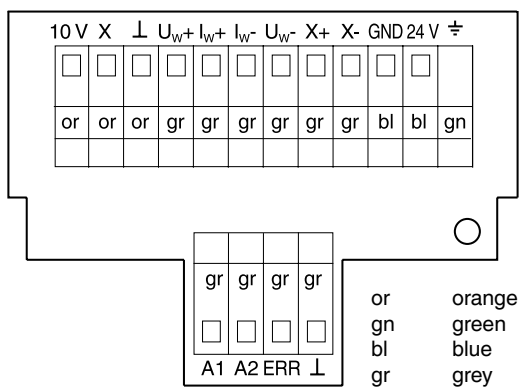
10 V X ⊥ $U_W$+ $I_W$+ $I_W$- $U_W$- X+ X- GND 24 V ⏚

| or | or | or | gr | gr | gr | gr | gr | gr | bl | bl | gn |
|---|---|---|---|---|---|---|---|---|---|---|---|

| gr | gr | gr | gr |
|---|---|---|---|

A1 A2 ERR ⊥

or orange
gn green
bl blue
gr grey